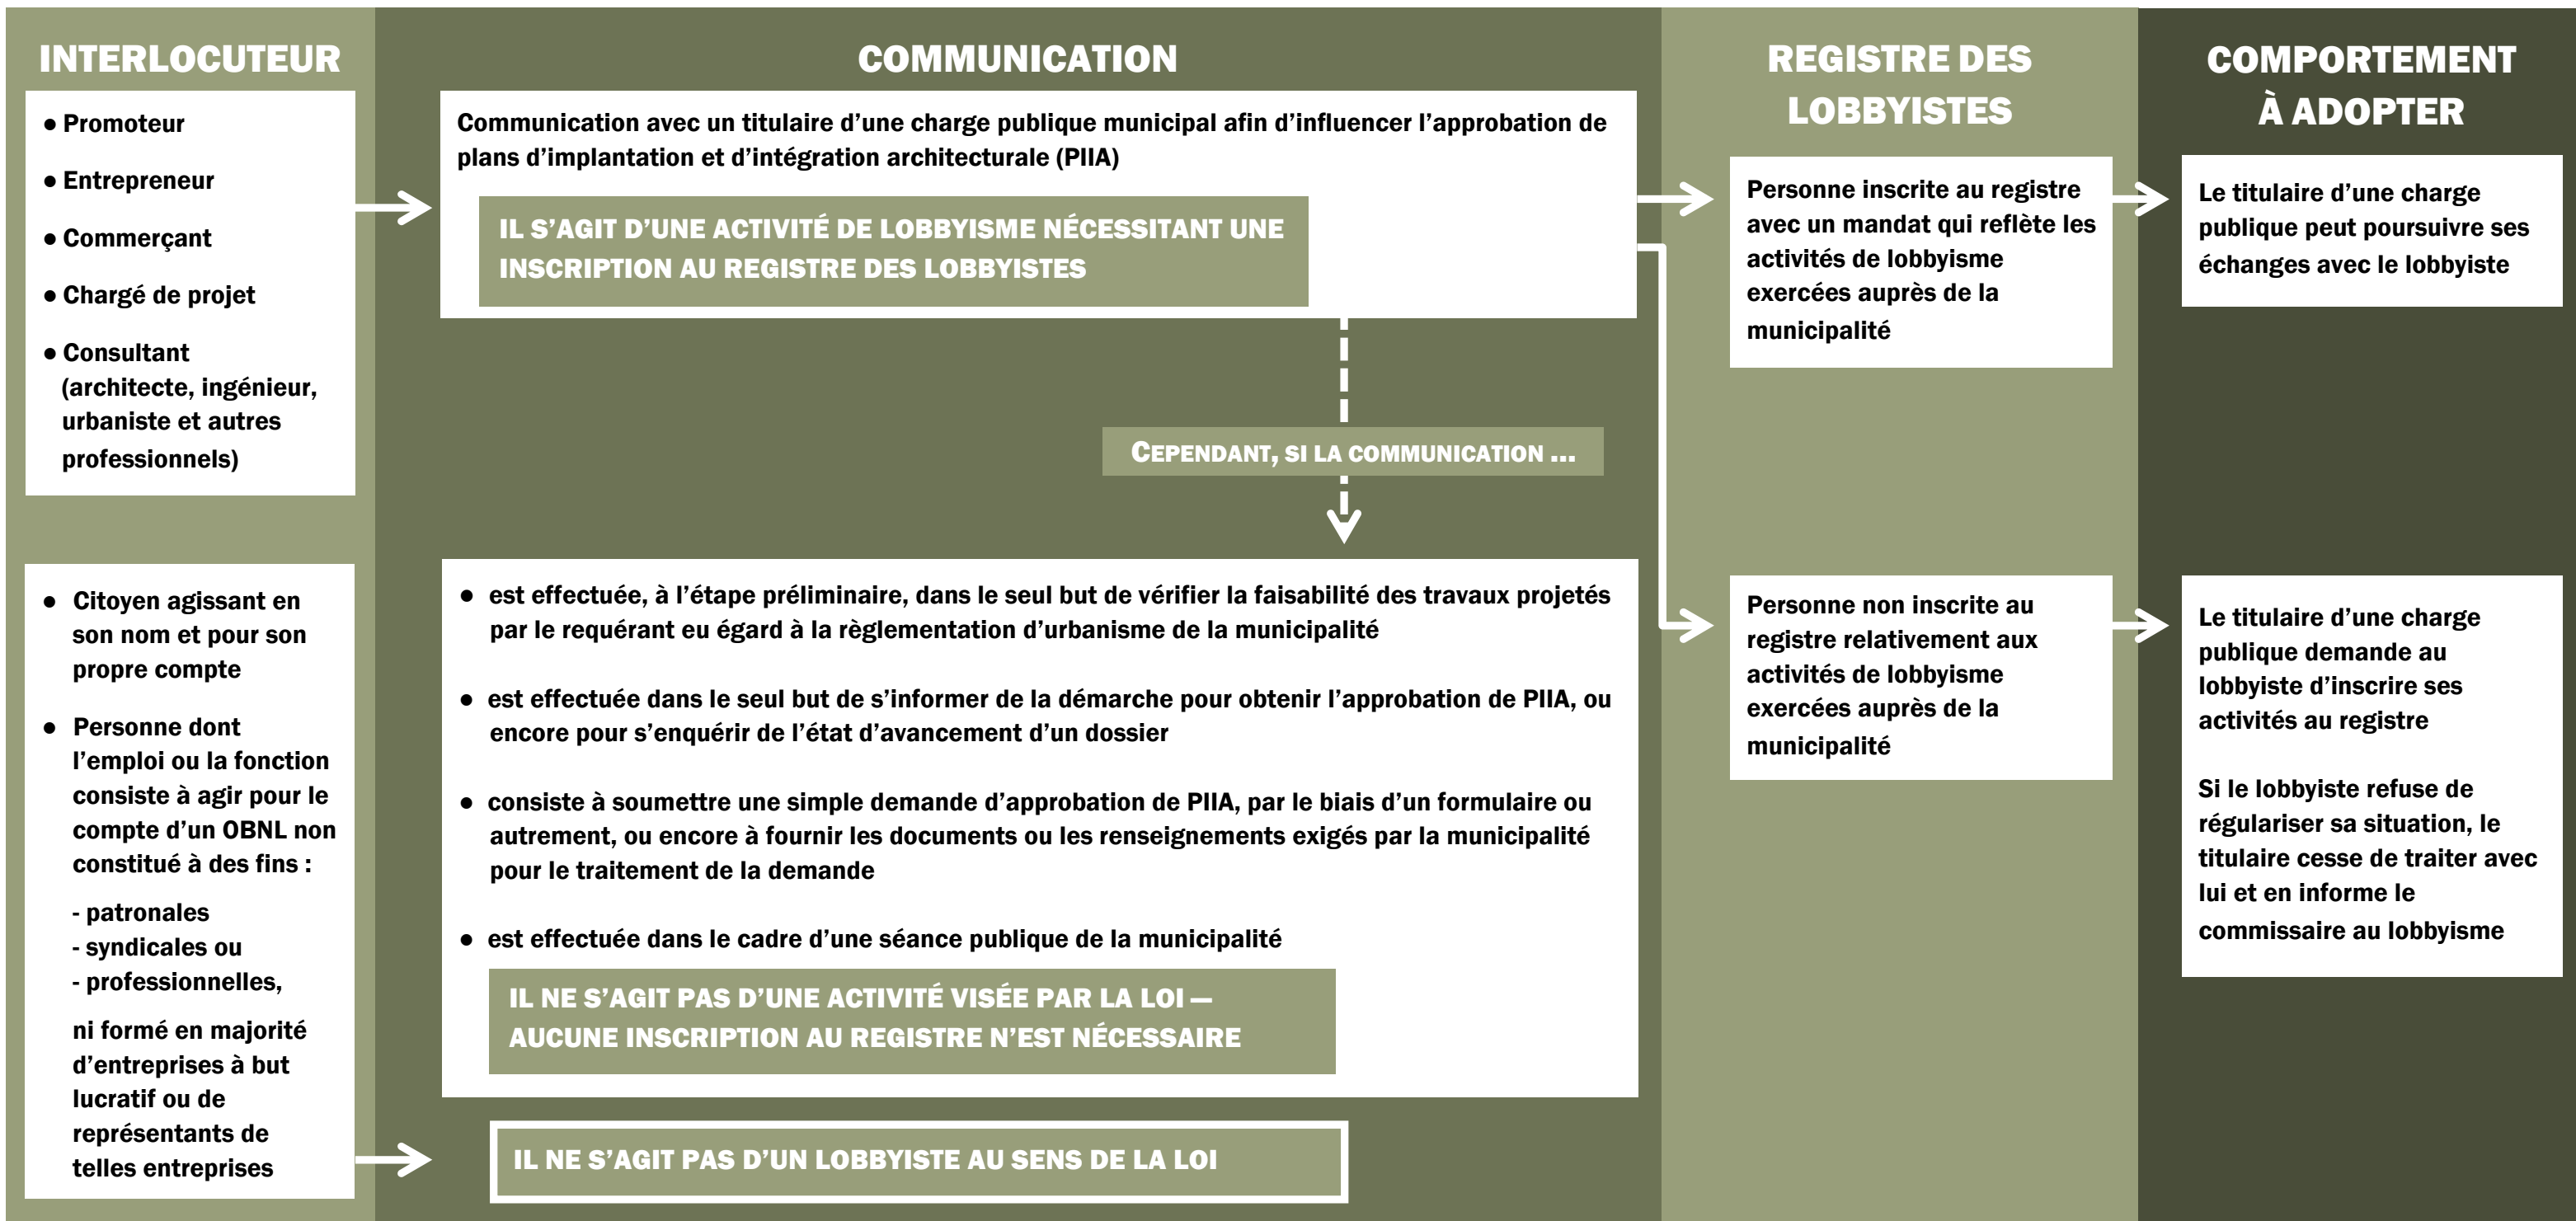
INTERLOCUTEUR

COMMUNICATION

REGISTRE DES LOBBYISTES

COMPORTEMENT À ADOPTER

• Promoteur
• Entrepreneur
• Commerçant
• Chargé de projet
• Consultant (architecte, ingénieur, urbaniste et autres professionnels)

Communication avec un titulaire d'une charge publique municipal afin d'influencer l'approbation de plans d'implantation et d'intégration architecturale (PIIA)

IL S'AGIT D'UNE ACTIVITÉ DE LOBBYISME NÉCESSITANT UNE INSCRIPTION AU REGISTRE DES LOBBYISTES

Personne inscrite au registre avec un mandat qui reflète les activités de lobbyisme exercées auprès de la municipalité

Le titulaire d'une charge publique peut poursuivre ses échanges avec le lobbyiste

CEPENDANT, SI LA COMMUNICATION ...

• Citoyen agissant en son nom et pour son propre compte
• Personne dont l'emploi ou la fonction consiste à agir pour le compte d'un OBNL non constitué à des fins :
- patronales
- syndicales ou
- professionnelles,
ni formé en majorité d'entreprises à but lucratif ou de représentants de telles entreprises

• est effectuée, à l'étape préliminaire, dans le seul but de vérifier la faisabilité des travaux projetés par le requérant eu égard à la règlementation d'urbanisme de la municipalité
• est effectuée dans le seul but de s'informer de la démarche pour obtenir l'approbation de PIIA, ou encore pour s'enquérir de l'état d'avancement d'un dossier
• consiste à soumettre une simple demande d'approbation de PIIA, par le biais d'un formulaire ou autrement, ou encore à fournir les documents ou les renseignements exigés par la municipalité pour le traitement de la demande
• est effectuée dans le cadre d'une séance publique de la municipalité

IL NE S'AGIT PAS D'UNE ACTIVITÉ VISÉE PAR LA LOI — AUCUNE INSCRIPTION AU REGISTRE N'EST NÉCESSAIRE

Personne non inscrite au registre relativement aux activités de lobbyisme exercées auprès de la municipalité

Le titulaire d'une charge publique demande au lobbyiste d'inscrire ses activités au registre

Si le lobbyiste refuse de régulariser sa situation, le titulaire cesse de traiter avec lui et en informe le commissaire au lobbyisme

IL NE S'AGIT PAS D'UN LOBBYISTE AU SENS DE LA LOI